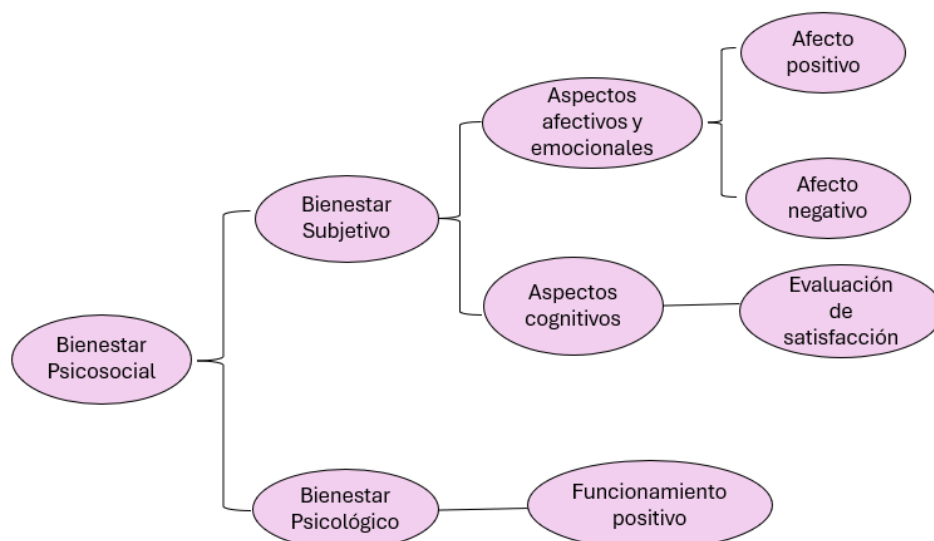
Bienestar Psicosocial

Bienestar Subjetivo

Aspectos afectivos y emocionales

Afecto positivo

Afecto negativo

Aspectos cognitivos

Evaluación de satisfacción

Bienestar Psicológico

Funcionamiento positivo